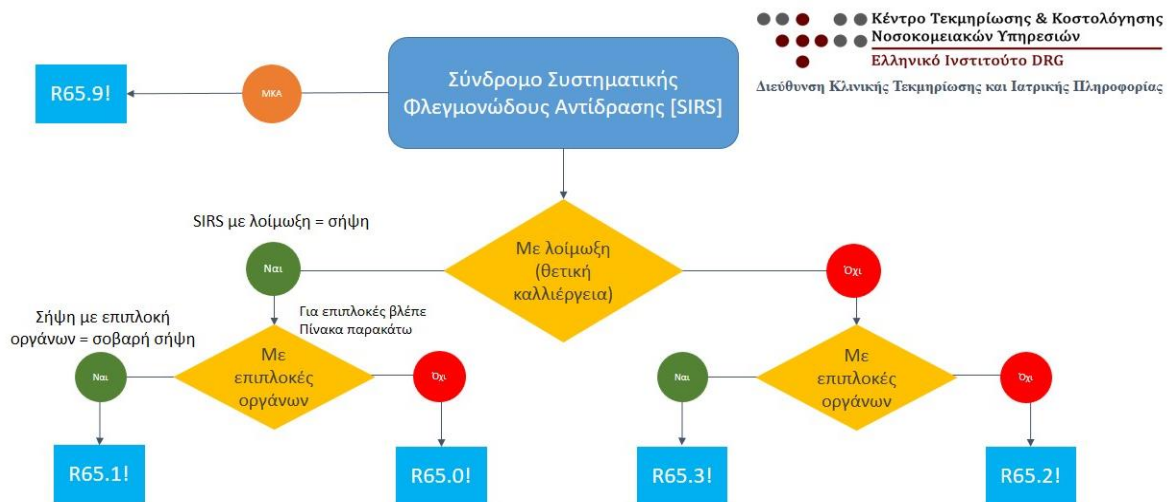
Κέντρο Τεκμηρίωσης & Κοστολόγησης Νοσοκομειακών Υπηρεσιών
Ελληνικό Ινστιτούτο DRG
Διεύθυνση Κλινικής Τεκμηρίωσης και Ιατρικής Πληροφορίας

R65.9!

ΜΚΑ

Σύνδρομο Συστηματικής Φλεγμονώδους Αντίδρασης [SIRS]

SIRS με λοίμωξη = σήψη

Με λοίμωξη (θετική καλλιέργεια)

Ναι

Όχι

Για επιπλοκές βλέπε Πίνακα παρακάτω

Σήψη με επιπλοκή οργάνων = σοβαρή σήψη

Ναι

Με επιπλοκές οργάνων

Όχι

Ναι

Με επιπλοκές οργάνων

Όχι

R65.1!

R65.0!

R65.3!

R65.2!